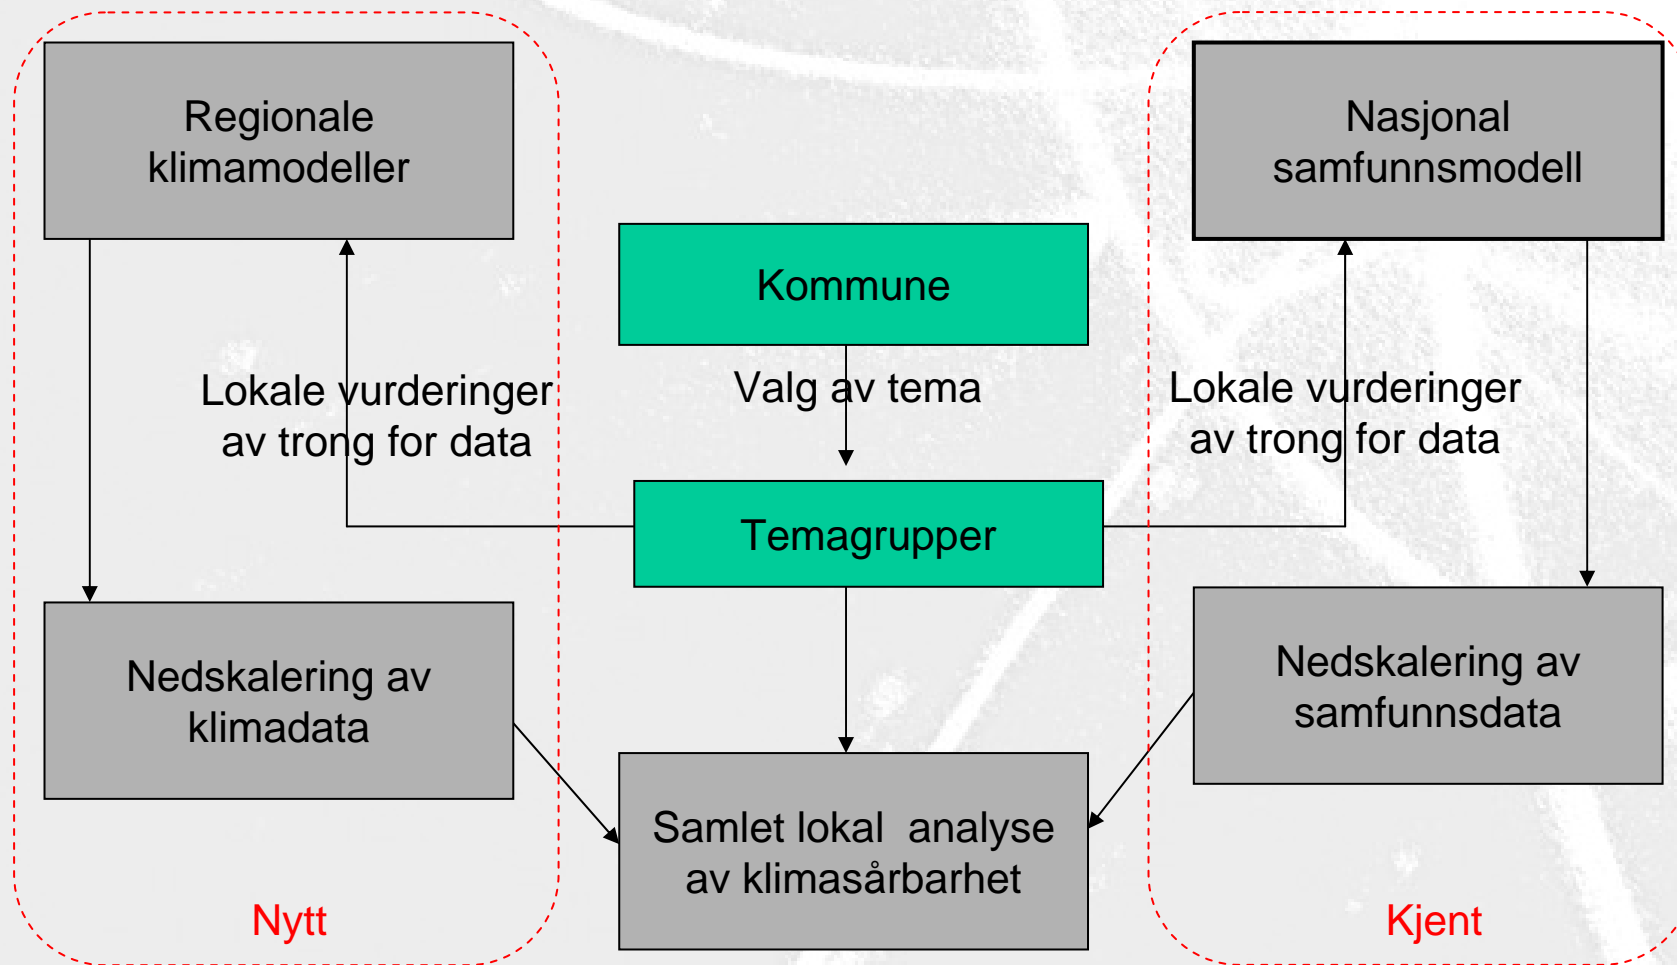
Regionale klimamodeller

Kommune

Nasjonal samfunnsmodell

Lokale vurderinger av trong for data

Valg av tema

Lokale vurderinger av trong for data

Temagrupper

Nedskalering av klimadata

Nedskalering av samfunnsdata

Samlet lokal analyse av klimasårbarhet

Nytt

Kjent